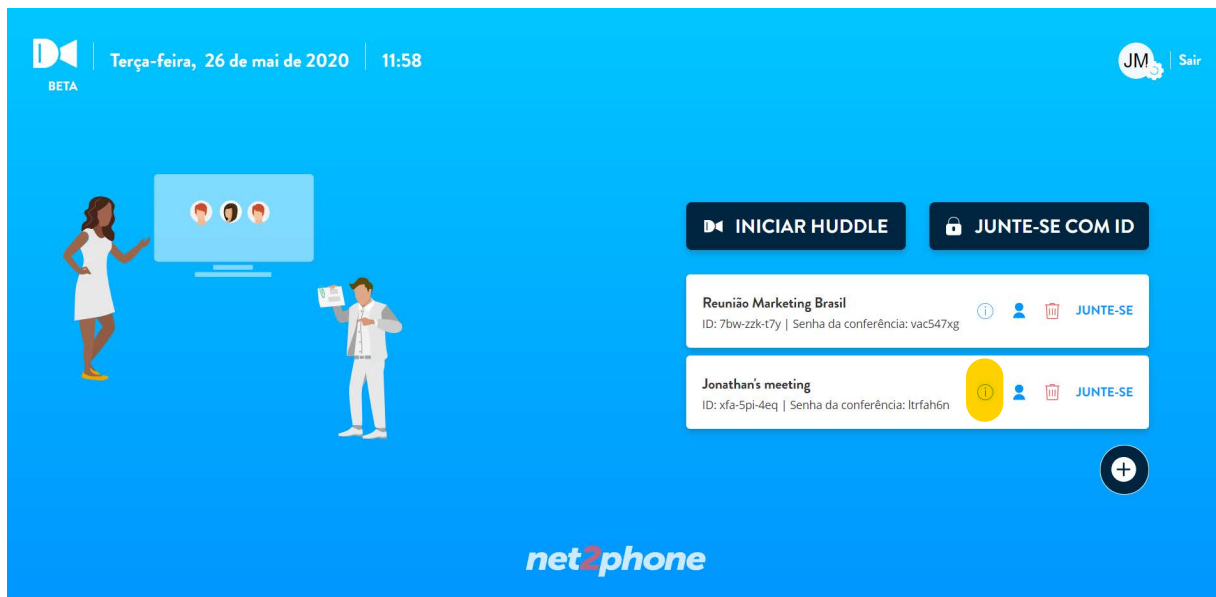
BETA

Terça-feira, 26 de mai de 2020 | 11:58

JM | Sair

INICIAR HUDDLE

JUNTE-SE COM ID

Reunião Marketing Brasil
ID: 7bw-zzk-t7y | Senha da conferência: vac547xg

JUNTE-SE

Jonathan's meeting
ID: xfa-5pi-4eq | Senha da conferência: ltrfah6n

JUNTE-SE

net2phone